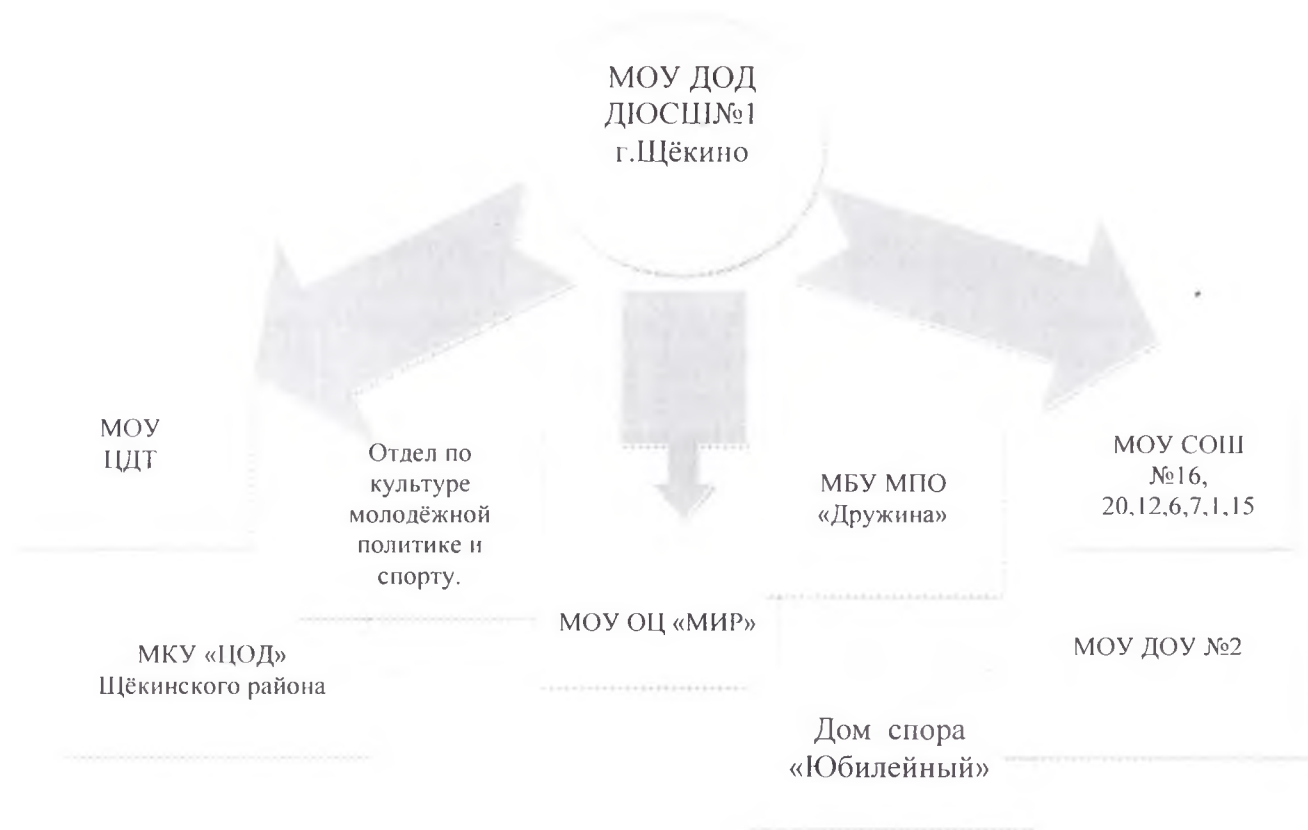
МОУ ДОД ДЮСШ№1 г.Щёкино

МОУ ЦДТ

Отдел по культуре молодёжной политике и спорту.

МБУ МПО «Дружина»

МОУ СОШ №16, 20,12,6,7,1,15

МОУ ОЦ «МИР»

МКУ «ЦОД» Щёкинского района

МОУ ДОУ №2

Дом спора «Юбилейный»